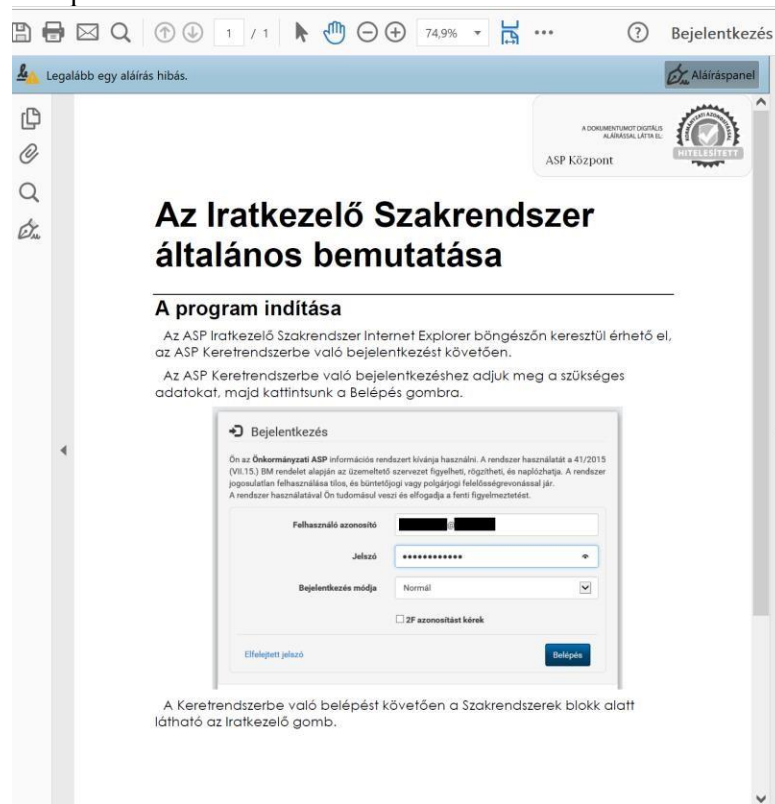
1 / 1

74,9%

•••

Bejelentkezés

Legalább egy aláírás hibás.

Aláíráspanel

A DOKUMENTUMOT DIGITÁLIS ALÁÍRÁSSAL LÁTTA EL:

ASP Központ

HITELESÍTETT

Az Iratkezelő Szakrendszer általános bemutatása

A program indítása

Az ASP Iratkezelő Szakrendszer Internet Explorer böngészőn keresztül érhető el, az ASP Keretrendszerbe való bejelentkezést követően.

Az ASP Keretrendszerbe való bejelentkezéshez adjuk meg a szükséges adatokat, majd kattintsunk a Belépés gombra.

Bejelentkezés

Ön az Önkormányzati ASP információs rendszert kívánja használni. A rendszer használatát a 41/2015 (VII.15.) BM rendelet alapján az üzemeltető szervezet figyelheti, rögzítheti, és naplózhatja. A rendszer jogosulatlan felhasználása tilos, és büntetőjogi vagy polgárjogi felelősségrevonással jár. A rendszer használatával Ön tudomásul veszi és elfogadja a fenti figyelmeztetést.

Felhasználó azonosító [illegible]@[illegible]

Jelszó ••••••••••••

Bejelentkezés módja Normál

2F azonosítást kérek

Elfelejtett jelszó

Belépés

A Keretrendszerbe való belépést követően a Szakrendszerek blokk alatt látható az Iratkezelő gomb.